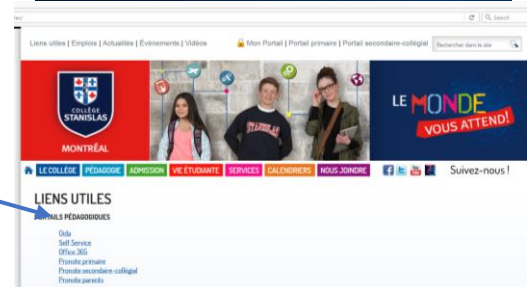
Liens utiles | Emploi | Actualités | Événements | Vidéos

Mon Portail | Portail primaire | Portail secondaire-collégial

Rechercher dans le site

Search

COLLÈGE STANISLAS

MONTRÉAL

STANISLAS

LE MONDE VOUS ATTEND!

LE COLLÈGE | PÉDAGOGIE | ADMISSION | VIE ÉTUDIANTE | SERVICES | CALENDRIERS | NOUS JOINDRE

Suivez-nous !

LIENS UTILES

PORTAILS PÉDAGOGIQUES

Oida
Self Service
Office 365
Pronote primaire
Pronote secondaire-collégial
Pronote parents